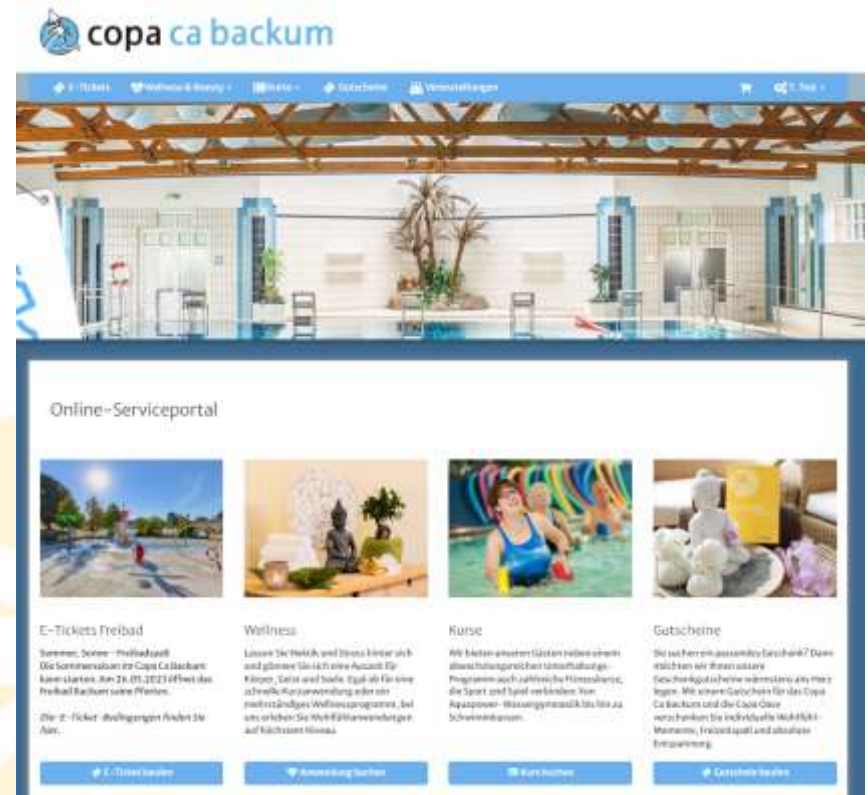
copa ca backum

E-Tickets Wellness & Beauty Kurse Gutscheine Veranstaltungen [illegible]

Online-Serviceportal

E-Tickets Freibad

Sommer, Sonne – Freibadzeit! Die Sommersaison im Copa Ca Backum kann starten. Am 26.05.2023 öffnet das Freibad Backum seine Pforten.

Die E-Ticket-Bedingungen finden Sie hier.

E-Ticket kaufen

Wellness

Lassen Sie Hektik und Stress hinter sich und gönnen Sie sich eine Auszeit für Körper, Geist und Seele. Egal ob für eine schnelle Kurzanwendung oder ein mehrstündiges Wellnessprogramm, bei uns erleben Sie Wohlfühlanwendungen auf höchstem Niveau.

Anwendung buchen

Kurse

Wir bieten unseren Gästen neben einem abwechslungsreichen Unterhaltungs-Programm auch zahlreiche Fitnesskurse, die Sport und Spiel verbinden. Von Aquapower-Wassergymnastik bis hin zu Schwimmkursen.

Kurs buchen

Gutscheine

Sie suchen ein passendes Geschenk? Dann möchten wir Ihnen unsere Geschenkgutscheine wärmstens ans Herz legen. Mit einem Gutschein für das Copa Ca Backum und die Copa Oase verschenken Sie individuelle Wohlfühl-Momente, Freizeitspaß und absolute Entspannung.

Gutschein kaufen